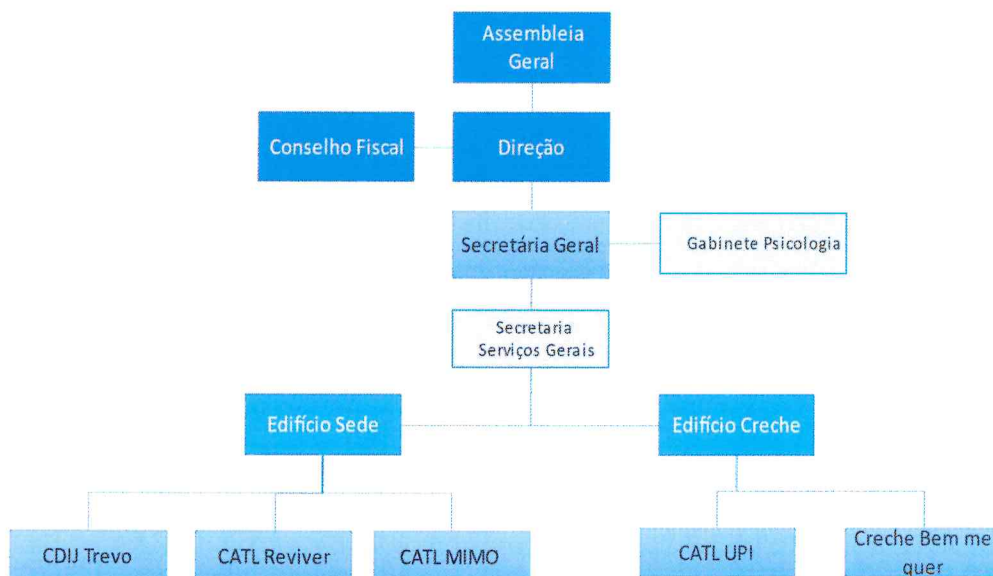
Assembleia Geral

Conselho Fiscal

Direção

Secretária Geral

Gabinete Psicologia

Secretaria Serviços Gerais

Edifício Sede

Edifício Creche

CDIJ Trevo

CATL Reviver

CATL MIMO

CATL UPI

Creche Bem me quer